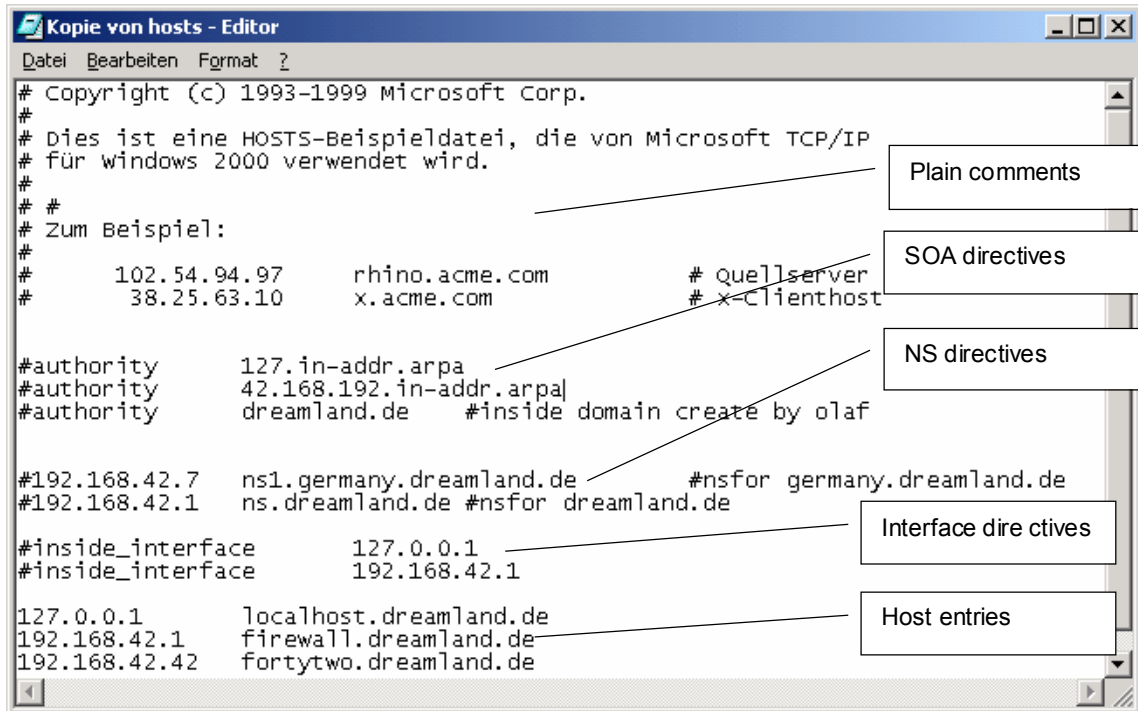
Kopie von hosts - Editor

Datei Bearbeiten Format ?

# Copyright (c) 1993-1999 Microsoft Corp.
#
# Dies ist eine HOSTS-Beispieldatei, die von Microsoft TCP/IP
# für Windows 2000 verwendet wird.
#
# #
# Zum Beispiel:
#
# 102.54.94.97 rhino.acme.com # Quellserver
# 38.25.63.10 x.acme.com # x-Clienthost

#authority 127.in-addr.arpa
#authority 42.168.192.in-addr.arpa
#authority dreamland.de #inside domain create by olaf

#192.168.42.7 ns1.germany.dreamland.de #nsfor germany.dreamland.de
#192.168.42.1 ns.dreamland.de #nsfor dreamland.de

#inside_interface 127.0.0.1
#inside_interface 192.168.42.1

127.0.0.1 localhost.dreamland.de
192.168.42.1 firewall.dreamland.de
192.168.42.42 fortytwo.dreamland.de

Plain comments

SOA directives

NS directives

Interface dire ctives

Host entries